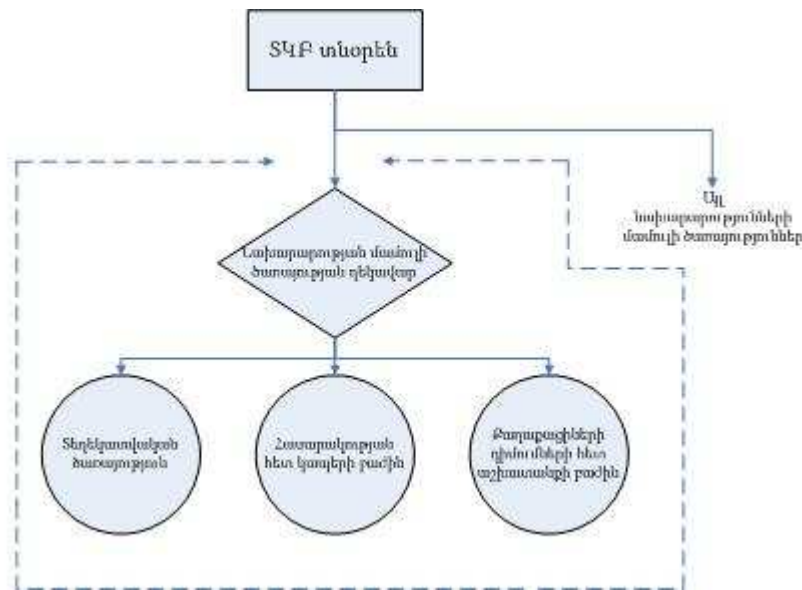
ՏԿԲ տնօրեն

Այլ նախարարությունների մամուլի ծառայություններ

Նախարարության մամուլի ծառայության ղեկավար

Տեղեկատվական ծառայություն

Հասարակության հետ կապերի բաժին

Քաղաքացիների դիմումների հետ աշխատանքի բաժին